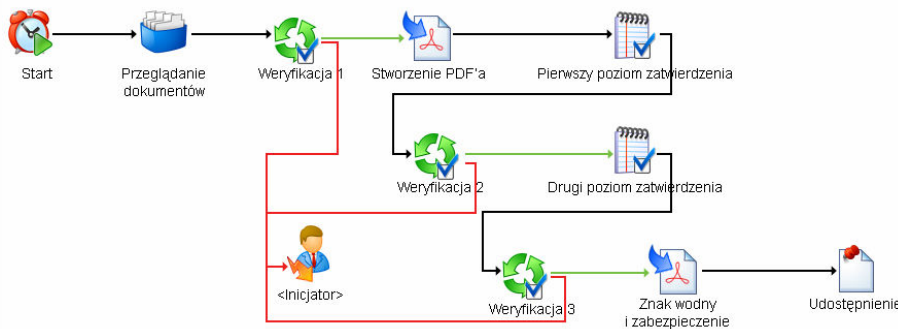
Start

Przeglądanie dokumentów

Weryfikacja 1

Stworzenie PDF'a

Pierwszy poziom zatwierdzenia

Weryfikacja 2

Drugi poziom zatwierdzenia

<Inicjator>

Weryfikacja 3

Znak wodny i zabezpieczenie

Udostępnienie